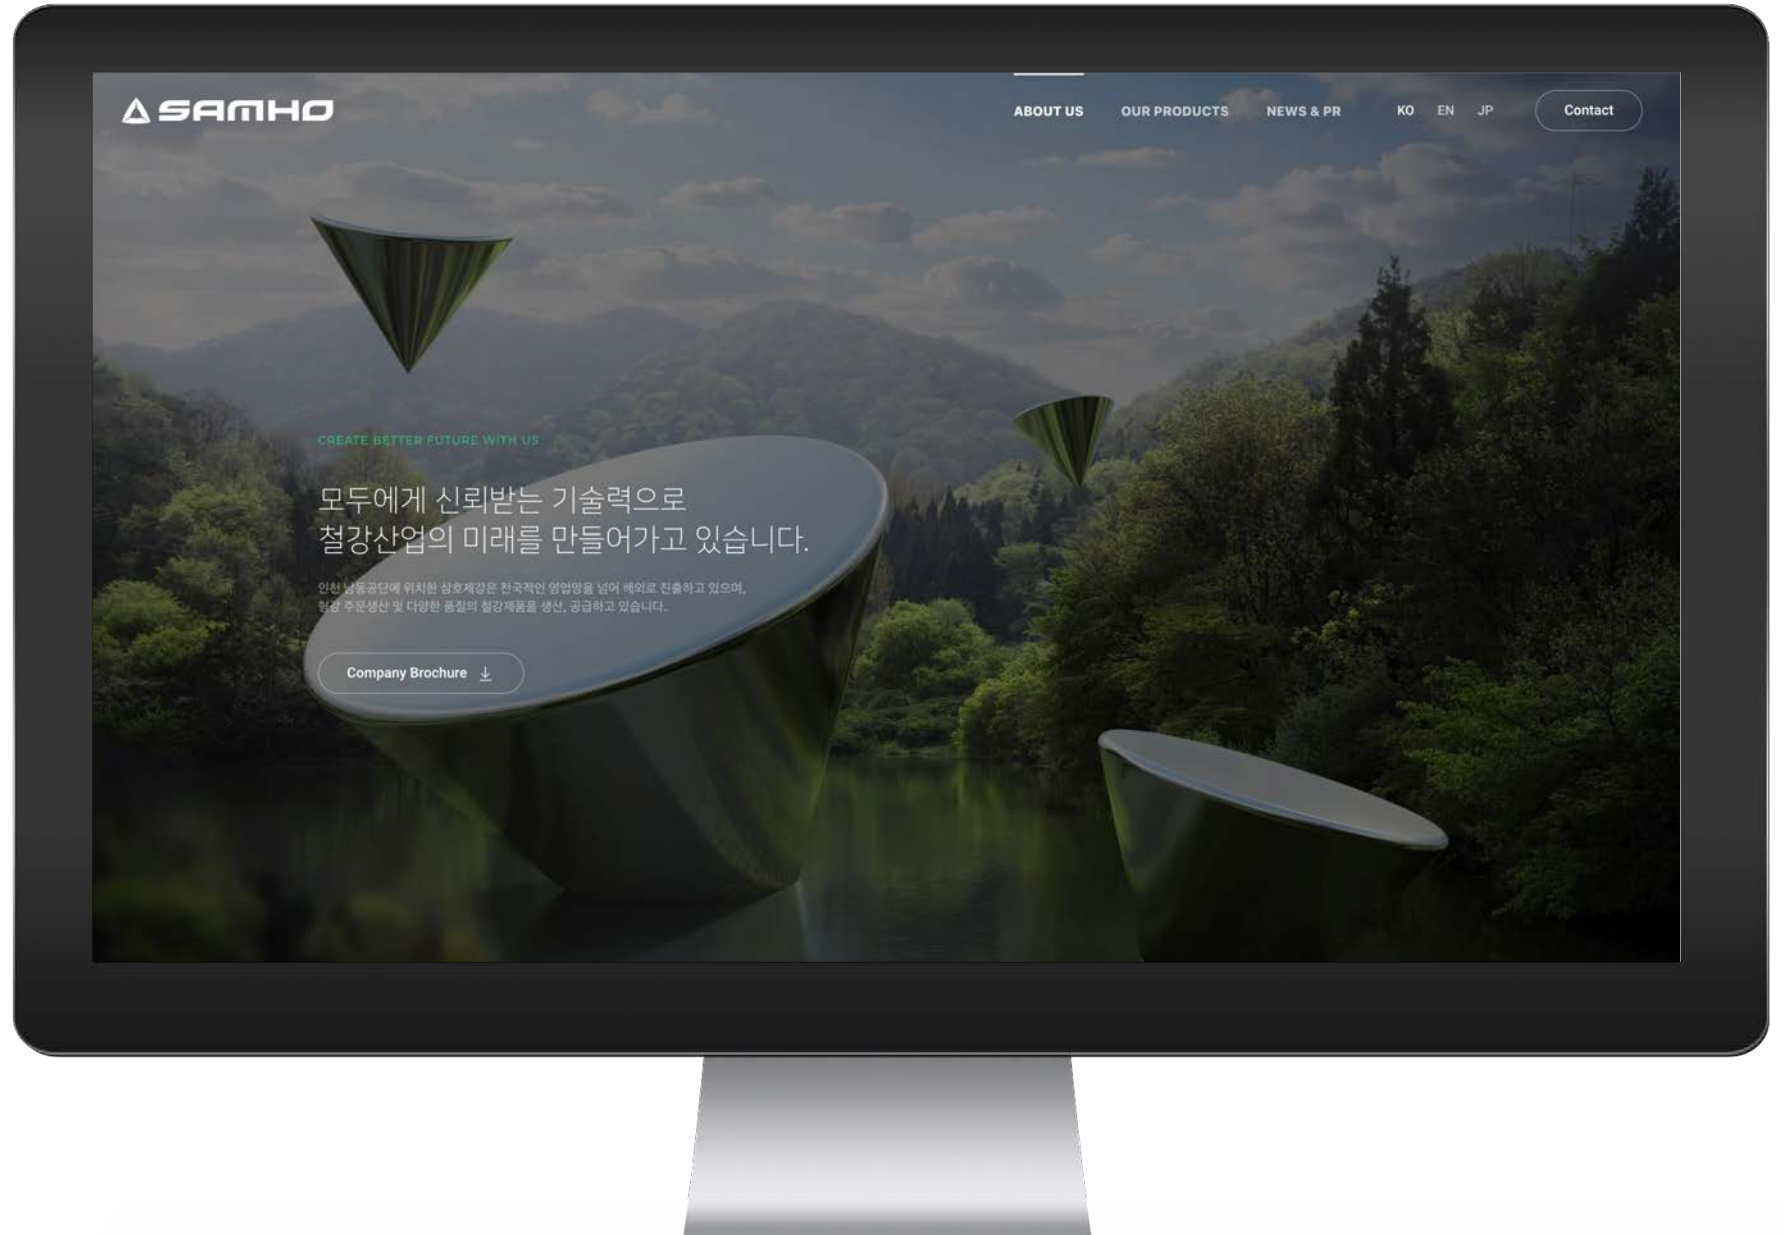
SAMHO

ABOUT US OUR PRODUCTS NEWS & PR KO EN JP Contact

CREATE BETTER FUTURE WITH US

모두에게 신뢰받는 기술력으로
철강산업의 미래를 만들어가고 있습니다.

인천 남동공단에 위치한 삼호제강은 전국적인 영업망을 넘어 해외로 진출하고 있으며, 철강 주문생산 및 다양한 품질의 철강제품을 생산, 공급하고 있습니다.

Company Brochure